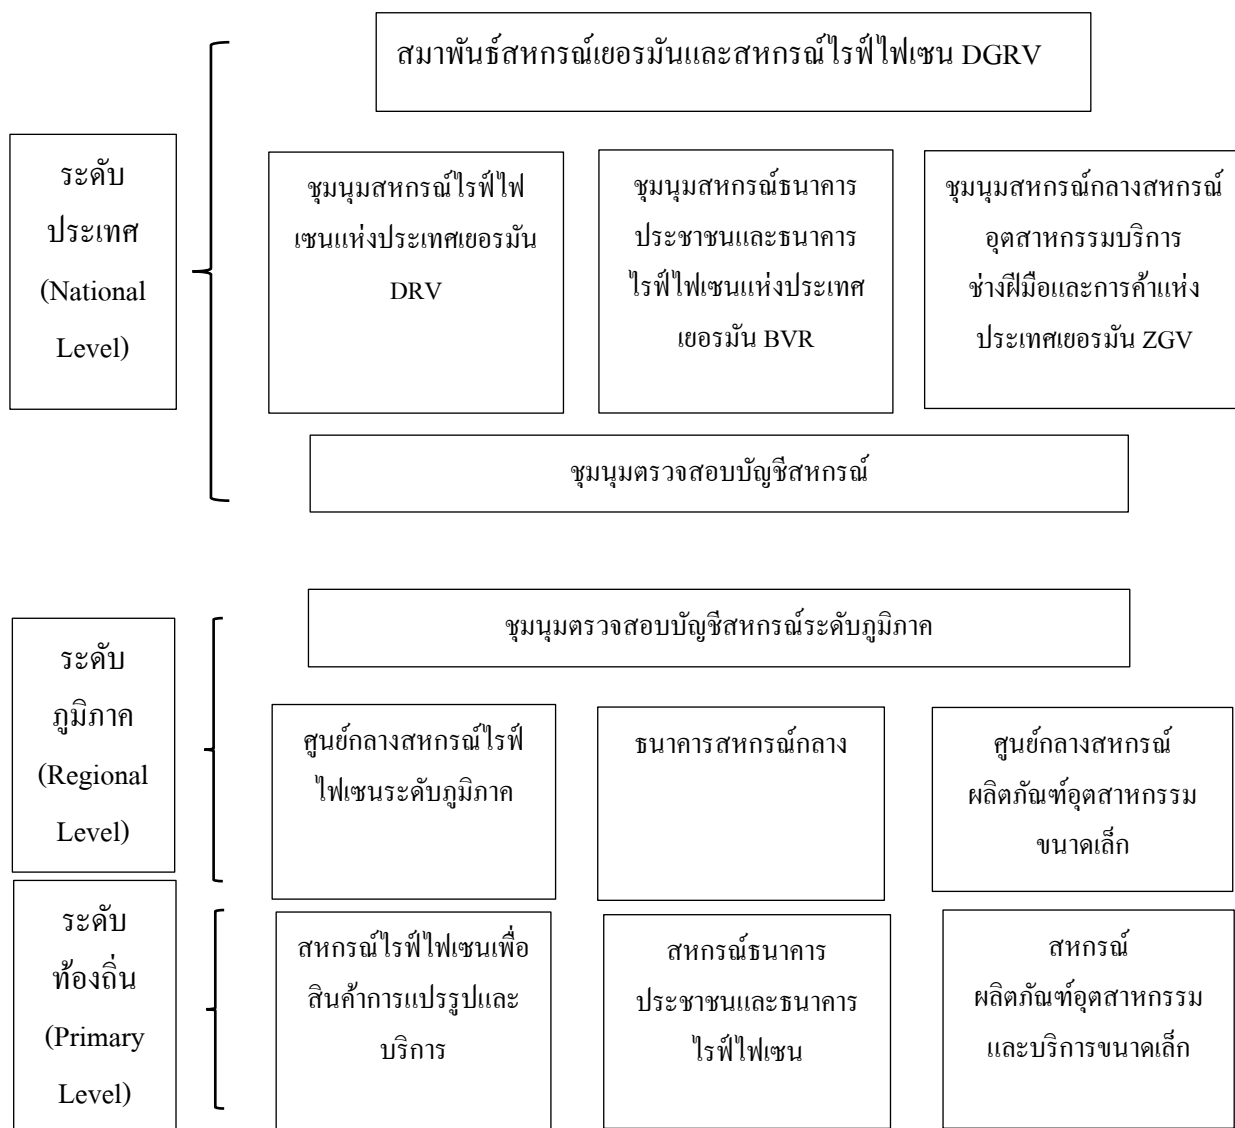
ระดับ ประเทศ (National Level)

สมาพันธ์สหกรณ์เยอรมันและสหกรณ์ไรฟ์ไฟเซน DGRV

ชุมนุมสหกรณ์ไรฟ์ไฟเซนแห่งประเทศเยอรมัน DRV

ชุมนุมสหกรณ์ธนาคารประชาชนและธนาคารไรฟ์ไฟเซนแห่งประเทศเยอรมัน BVR

ชุมนุมสหกรณ์กลางสหกรณ์อุตสาหกรรมบริการช่างฝีมือและการค้าแห่งประเทศเยอรมัน ZGV

ชุมนุมตรวจสอบบัญชีสหกรณ์

ระดับ ภูมิภาค (Regional Level)

ชุมนุมตรวจสอบบัญชีสหกรณ์ระดับภูมิภาค

ศูนย์กลางสหกรณ์ไรฟ์ไฟเซนระดับภูมิภาค

ธนาคารสหกรณ์กลาง

ศูนย์กลางสหกรณ์ผลิตภัณฑ์อุตสาหกรรมขนาดเล็ก

ระดับ ท้องถิ่น (Primary Level)

สหกรณ์ไรฟ์ไฟเซนเพื่อสินค้าการแปรรูปและบริการ

สหกรณ์ธนาคารประชาชนและธนาคารไรฟ์ไฟเซน

สหกรณ์ผลิตภัณฑ์อุตสาหกรรมและบริการขนาดเล็ก